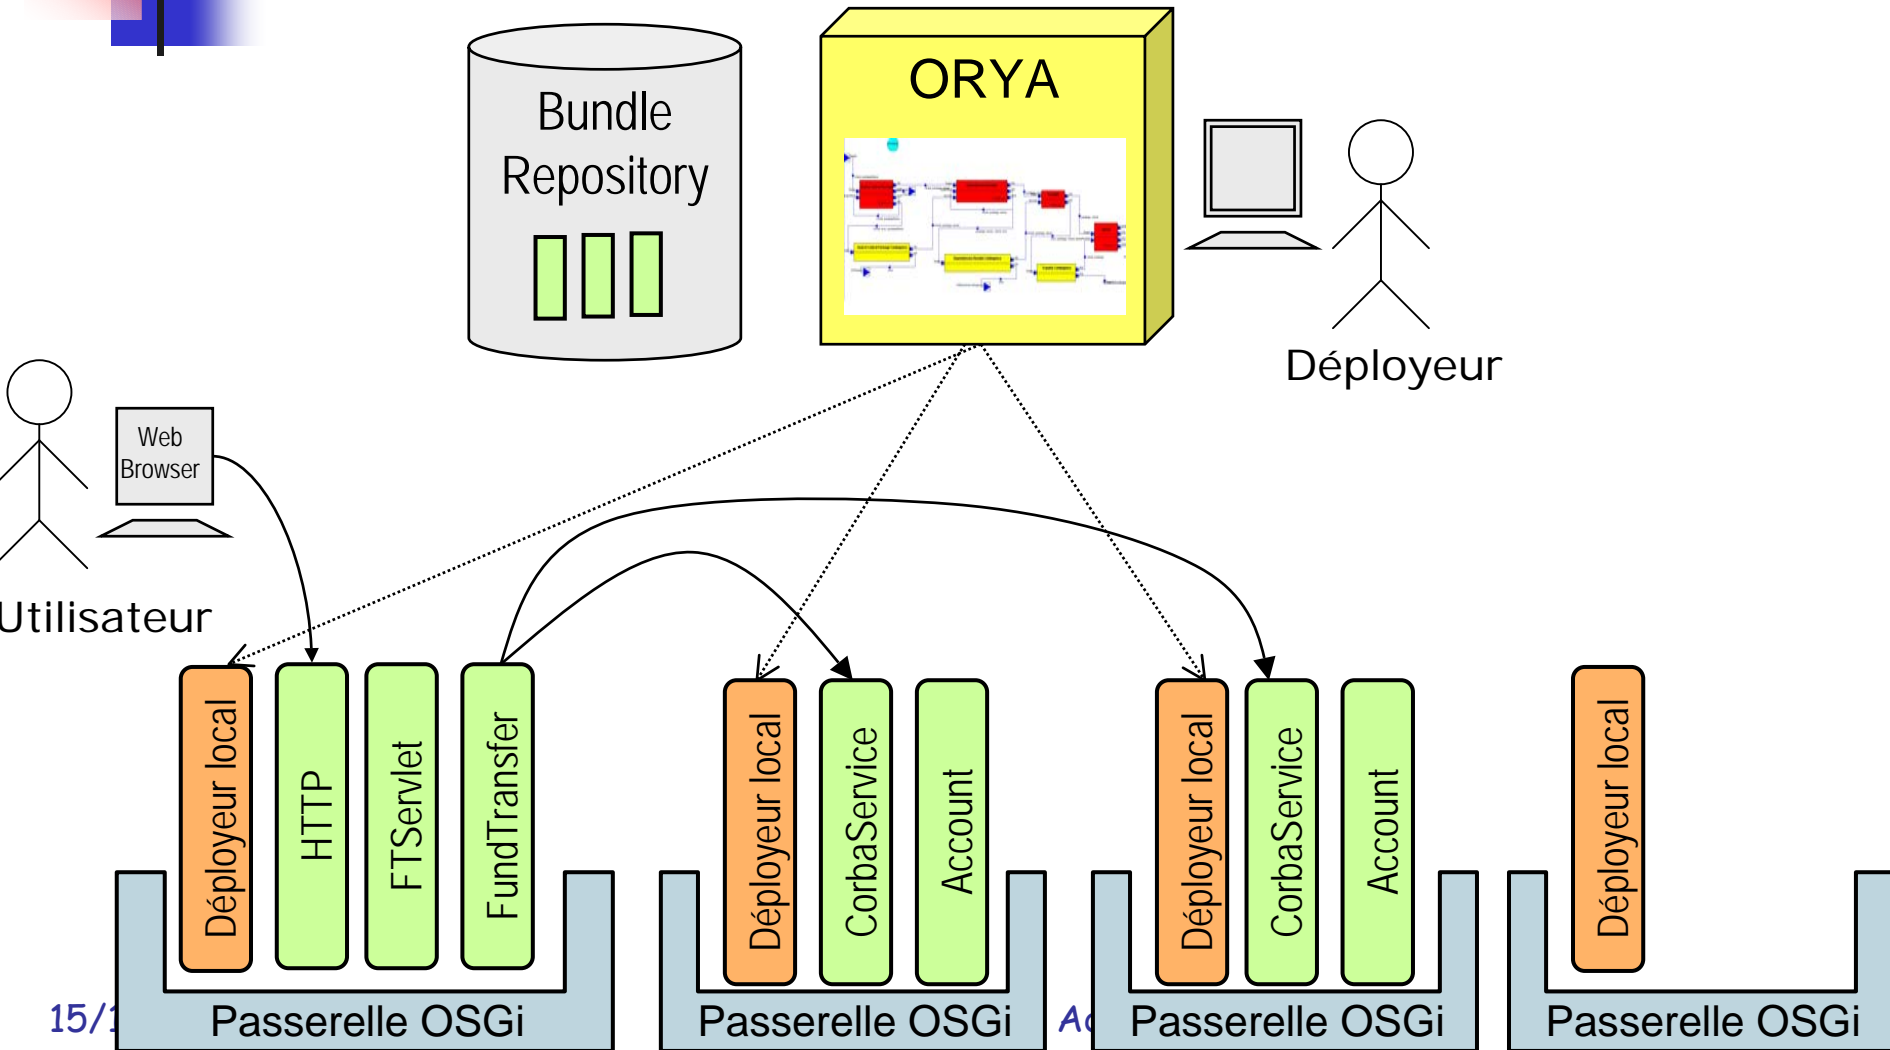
Bundle Repository

ORYA

Déployeur

Web Browser

Utilisateur

Déployeur local
HTTP
FTServlet
FundTransfer

Déployeur local
CorbaService
Account

Déployeur local
CorbaService
Account

Déployeur local

15/1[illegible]
Passerelle OSGi
Passerelle OSGi
Ac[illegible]
Passerelle OSGi
Passerelle OSGi